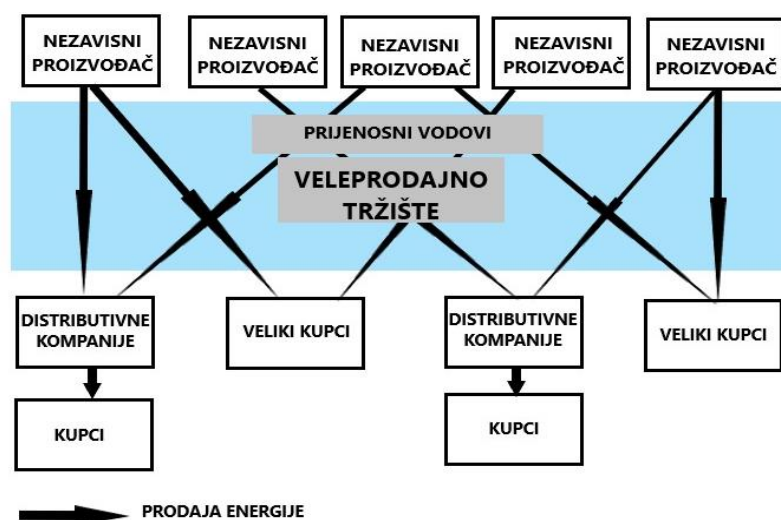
NEZAVISNI PROIZVOĐAČ

NEZAVISNI PROIZVOĐAČ

NEZAVISNI PROIZVOĐAČ

NEZAVISNI PROIZVOĐAČ

NEZAVISNI PROIZVOĐAČ

PRIJENOSNI VODOVI

VELEPRODAJNO TRŽIŠTE

DISTRIBUTIVNE KOMPANIJE

VELIKI KUPCI

DISTRIBUTIVNE KOMPANIJE

VELIKI KUPCI

KUPCI

KUPCI

PRODAJA ENERGIJE